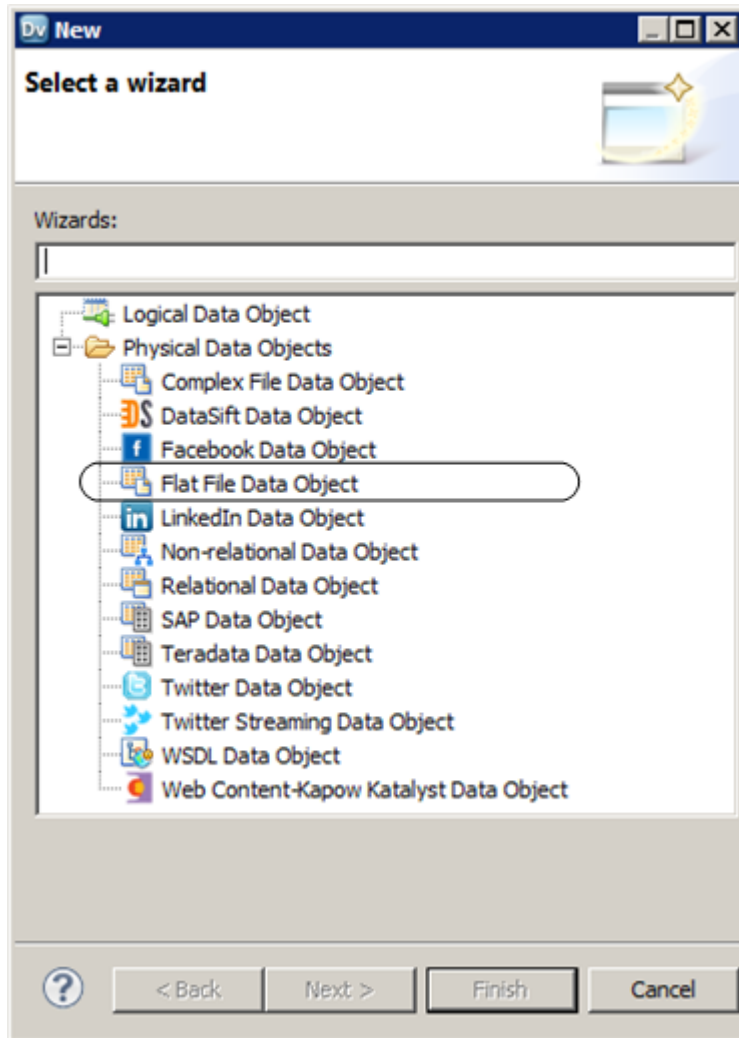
Dv New

Select a wizard

Wizards:

Logical Data Object
Physical Data Objects
Complex File Data Object
DataSift Data Object
Facebook Data Object
Flat File Data Object
LinkedIn Data Object
Non-relational Data Object
Relational Data Object
SAP Data Object
Teradata Data Object
Twitter Data Object
Twitter Streaming Data Object
WSDL Data Object
Web Content-Kapow Katalyst Data Object

?
< Back
Next >
Finish
Cancel